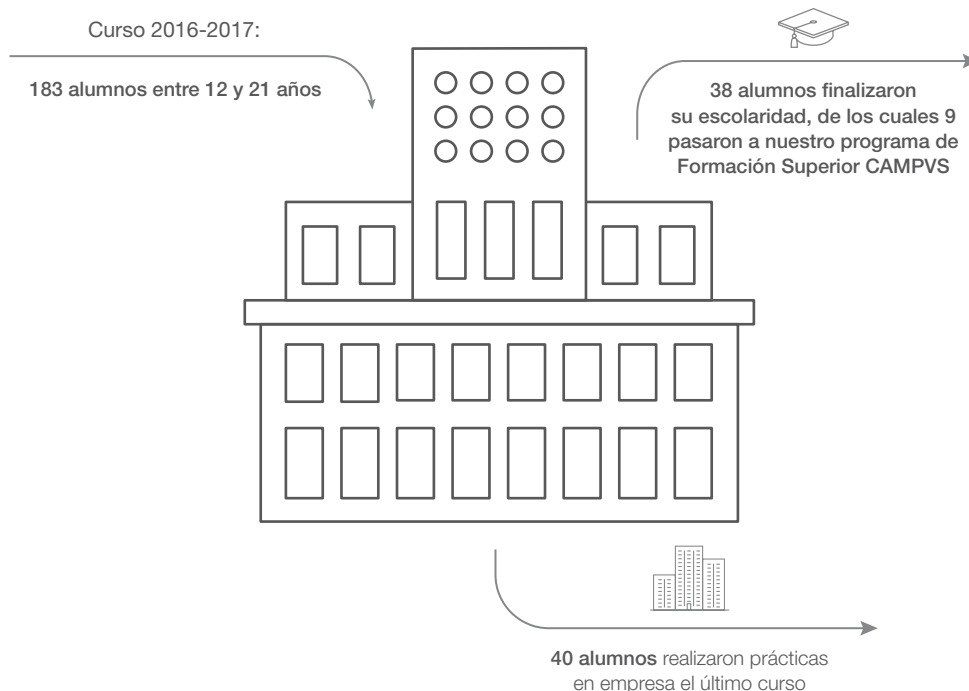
Curso 2016-2017:

183 alumnos entre 12 y 21 años

38 alumnos finalizaron su escolaridad, de los cuales 9 pasaron a nuestro programa de Formación Superior CAMPVS

40 alumnos realizaron prácticas en empresa el último curso